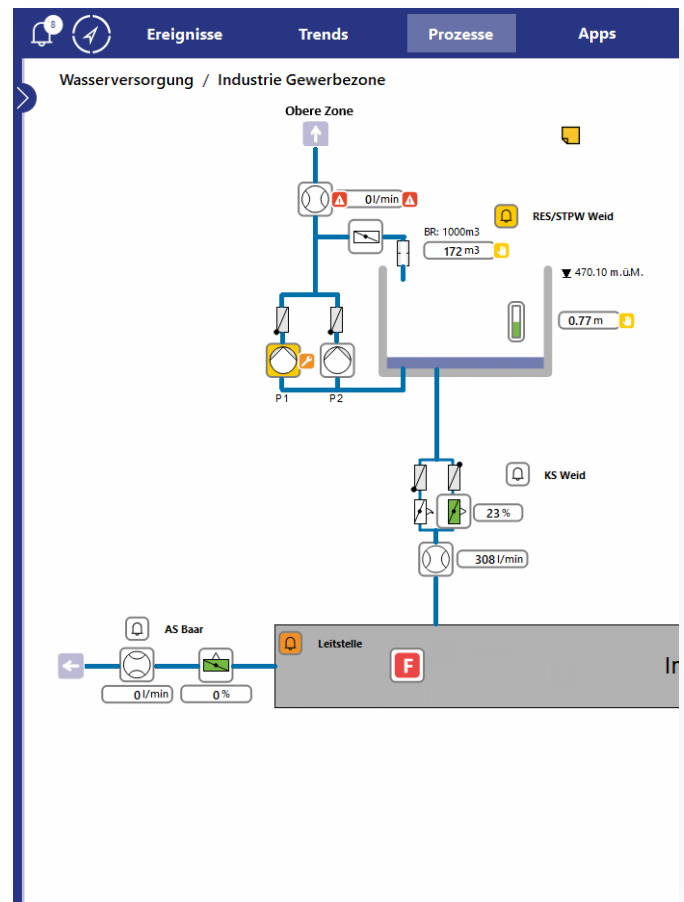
8

Ereignisse

Trends

Prozesse

Apps

Wasserversorgung / Industrie Gewerbezone

Obere Zone

0 l/min

RES/STPW Weid

BR: 1000m3

172 m3

470.10 m.ü.M.

0.77 m

P 1

P 2

KS Weid

23 %

308 l/min

AS Baar

Leitstelle

F

In

0 l/min

0 %